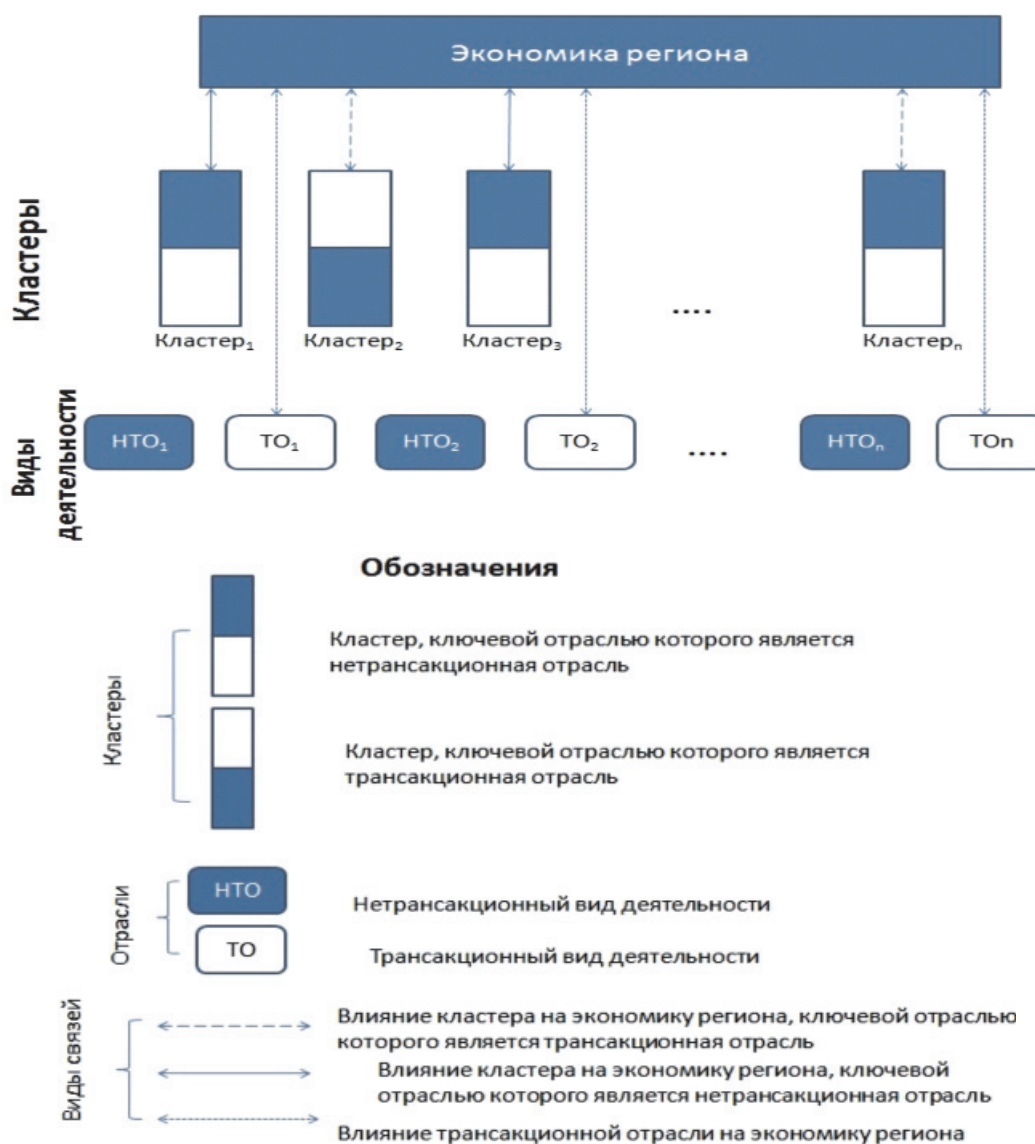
Экономика региона

Кластеры

Кластер$_1$ Кластер$_2$ Кластер$_3$ .... Кластер$_n$

Виды деятельности

НТО$_1$ ТО$_1$ НТО$_2$ ТО$_2$ .... НТО$_n$ ТОn

Обозначения

Кластеры

Кластер, ключевой отраслью которого является нетрансакционная отрасль

Кластер, ключевой отраслью которого является трансакционная отрасль

Отрасли

НТО Нетрансакционный вид деятельности

ТО Трансакционный вид деятельности

Виды связей

Влияние кластера на экономику региона, ключевой отраслью которого является трансакционная отрасль

Влияние кластера на экономику региона, ключевой отраслью которого является нетрансакционная отрасль

Влияние трансакционной отрасли на экономику региона